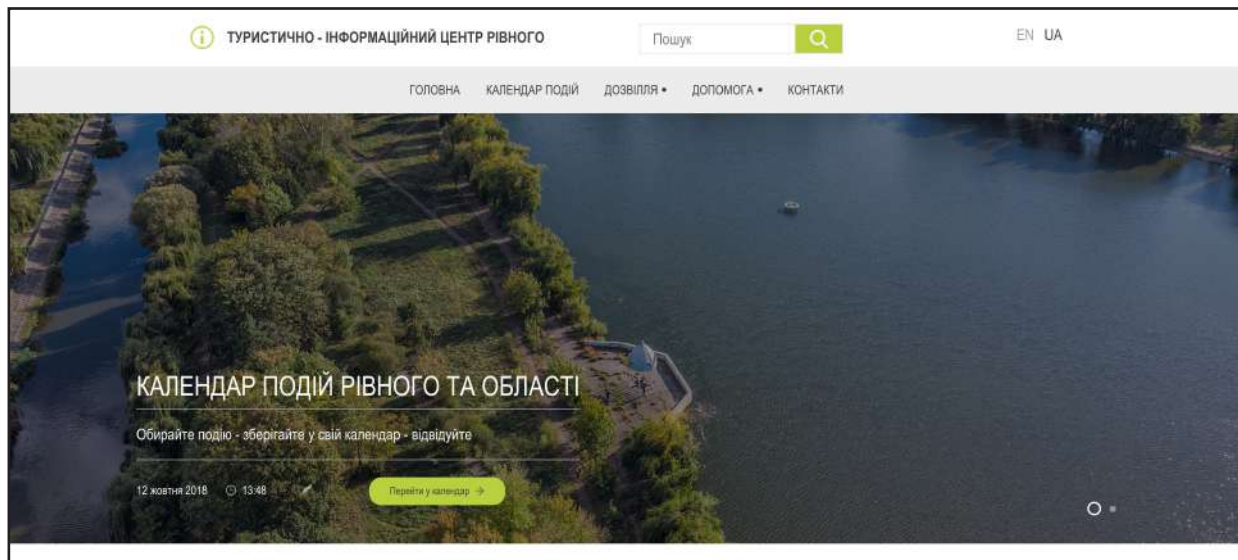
ТУРИСТИЧНО - ІНФОРМАЦІЙНИЙ ЦЕНТР РІВНОГО

Пошук

EN UA

ГОЛОВНА КАЛЕНДАР ПОДІЙ ДОЗВІЛЛЯ • ДОПОМОГА • КОНТАКТИ

КАЛЕНДАР ПОДІЙ РІВНОГО ТА ОБЛАСТІ

Обирайте подію - зберігайте у свій календар - відвідуйте

12 жовтня 2018 13:48

Перейти у календар →